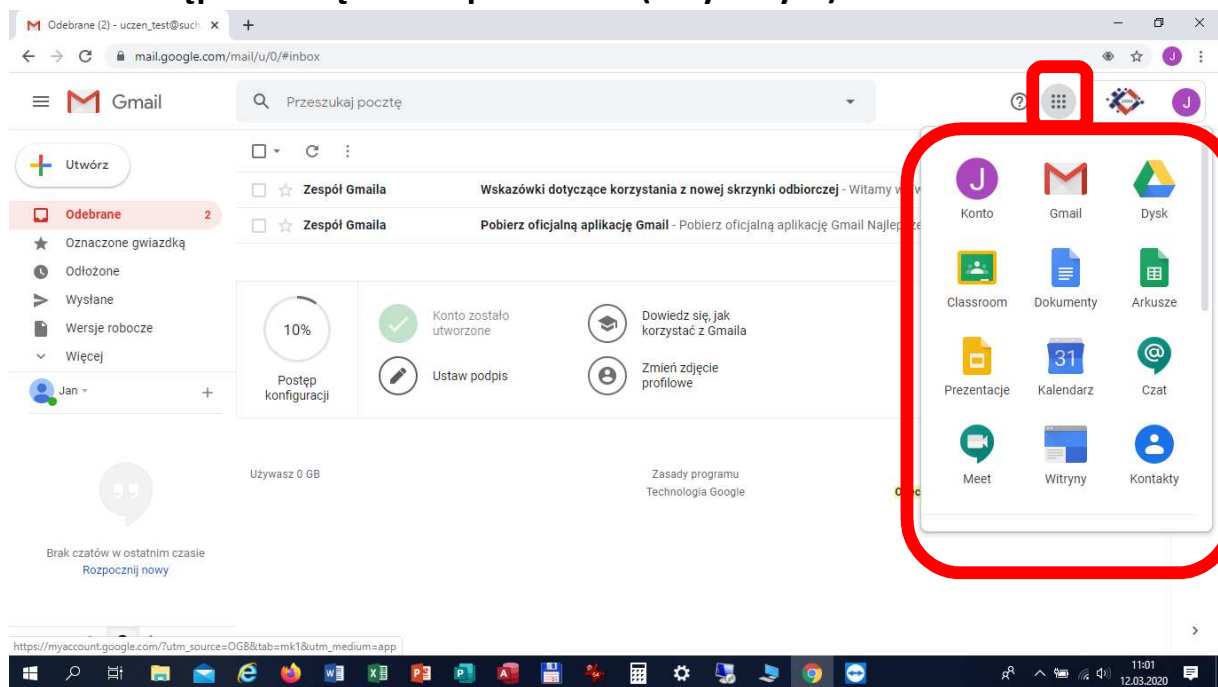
Odebrane (2) - uczen_test@such ×

mail.google.com/mail/u/0/#inbox

Gmail

Przeszukaj pocztę

Utwórz

Odebrane 2

Oznaczone gwiazdką

Odłożone

Wysłane

Wersje robocze

Więcej

Jan

Zespół Gmaila

Wskazówki dotyczące korzystania z nowej skrzynki odbiorczej - Witamy w

Zespół Gmaila

Pobierz oficjalną aplikację Gmail - Pobierz oficjalną aplikację Gmail Najlep

10%

Postęp konfiguracji

Konto zostało utworzone

Ustaw podpis

Dowiedz się, jak korzystać z Gmaila

Zmień zdjęcie profilowe

Używasz 0 GB

Zasady programu Technologia Google

Brak czatów w ostatnim czasie

Rozpocznij nowy

Konto

Gmail

Dysk

Classroom

Dokumenty

Arkusze

Prezentacje

31

Kalendarz

Czat

Meet

Witryny

Kontakty

https://myaccount.google.com/?utm_source=OGB&tab=mk1&utm_medium=app

11:01
12.03.2020